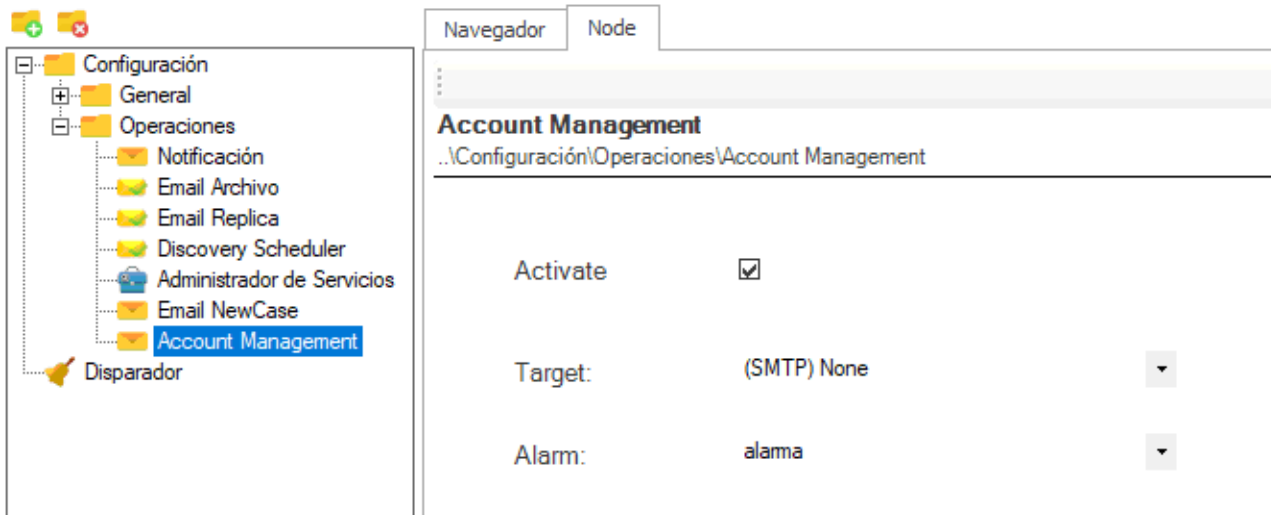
Configuración
General
Operaciones
Notificación
Email Archivo
Email Replica
Discovery Scheduler
Administrador de Servicios
Email NewCase
Account Management
Disparador

Navegador
Node

Account Management
..\Configuración\Operaciones\Account Management

Activate ☑

Target: (SMTP) None

Alarm: alarma